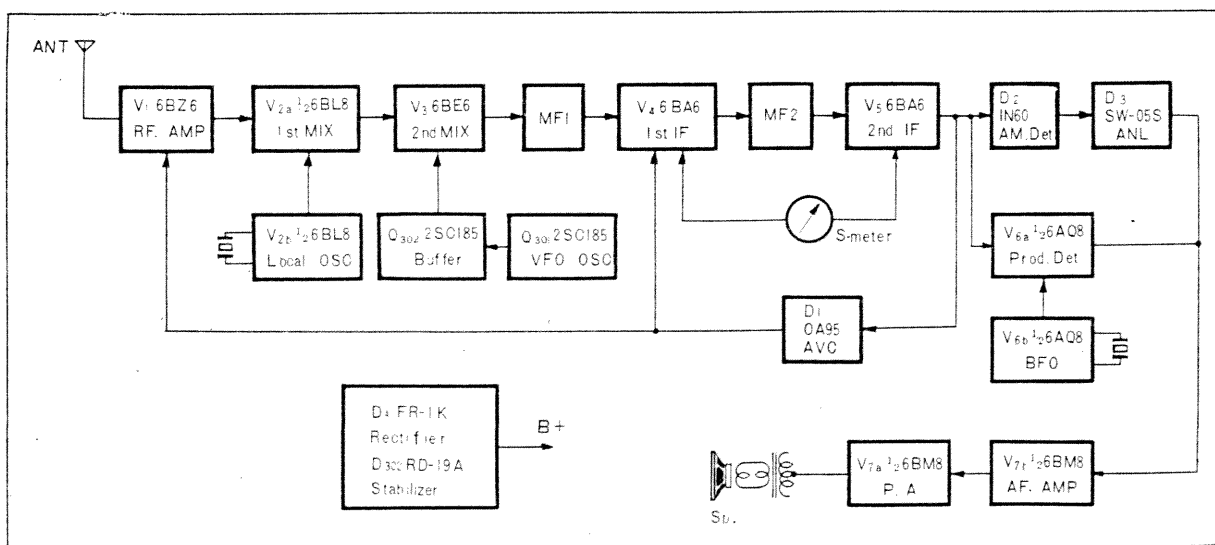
ANT

$V_1$ 6BZ6
RF. AMP

$V_{2a}$ $\frac{1}{2}$6BL8
1st MIX

$V_3$ 6BE6
2nd MIX

MF1

$V_4$ 6BA6
1st IF

MF2

$V_5$ 6BA6
2nd IF

$D_2$
IN60
AM.Det

$D_3$
SW-05S
ANL

$V_{2b}$ $\frac{1}{2}$6BL8
Local OSC

$Q_{302}$ 2SC185
Buffer

$Q_{301}$ 2SC185
VFO OSC

S-meter

$V_{6a}$ $\frac{1}{2}$6AQ8
Prod.Det

$D_1$
OA95
AVC

$V_{6b}$ $\frac{1}{2}$6AQ8
BFO

$D_4$ FR-1K
Rectifier
$D_{301}$ RD-19A
Stabilizer

B+

$V_{7a}$ $\frac{1}{2}$6BM8
P. A

$V_{7b}$ $\frac{1}{2}$6BM8
AF. AMP

Sp.